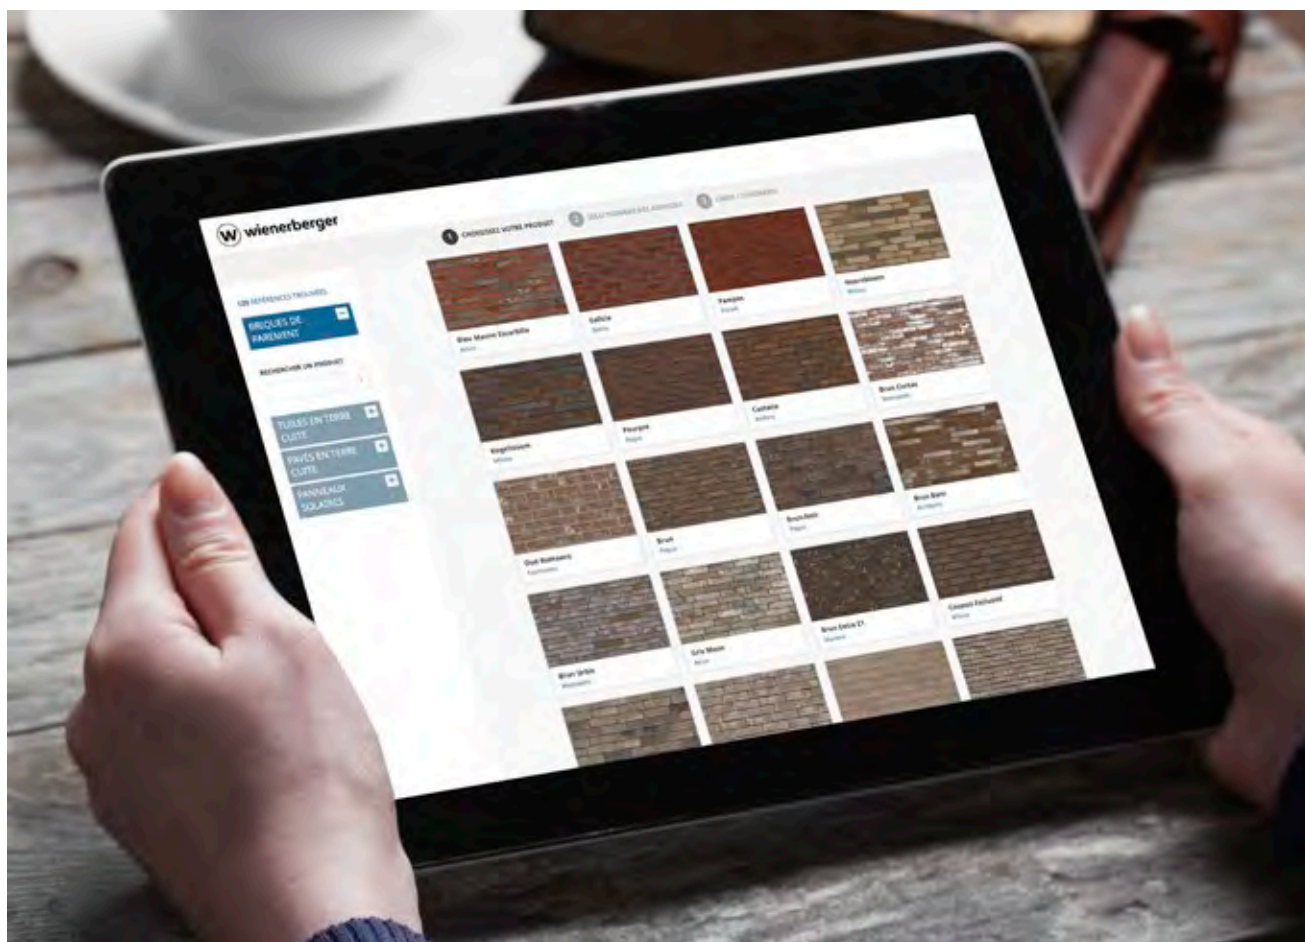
wienerberger

1 CHOISISSEZ VOTRE PRODUIT
2 SÉLECTIONNEZ DES ARTICLES
3 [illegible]

120 RÉFÉRENCES TROUVÉES

BRIQUES DE PAREMENT

RECHERCHER UN PRODUIT

TUILES EN TERRE CUITE

PAVÉS EN TERRE CUITE

PANNEAUX SOLAIRES

Bleu Mauve Escarbille
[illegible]

Gallica
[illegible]

Pampas
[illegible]

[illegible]

Vogelenzang
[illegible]

Pourpre
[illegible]

Castaña
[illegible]

Brun Cortex
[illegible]

Oud Ruinaars
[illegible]

Brun
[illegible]

Brun Noir
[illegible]

Brun Bais
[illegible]

Brun Urbis
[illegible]

Gris Moon
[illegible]

Brun Delta 21
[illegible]

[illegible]
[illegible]